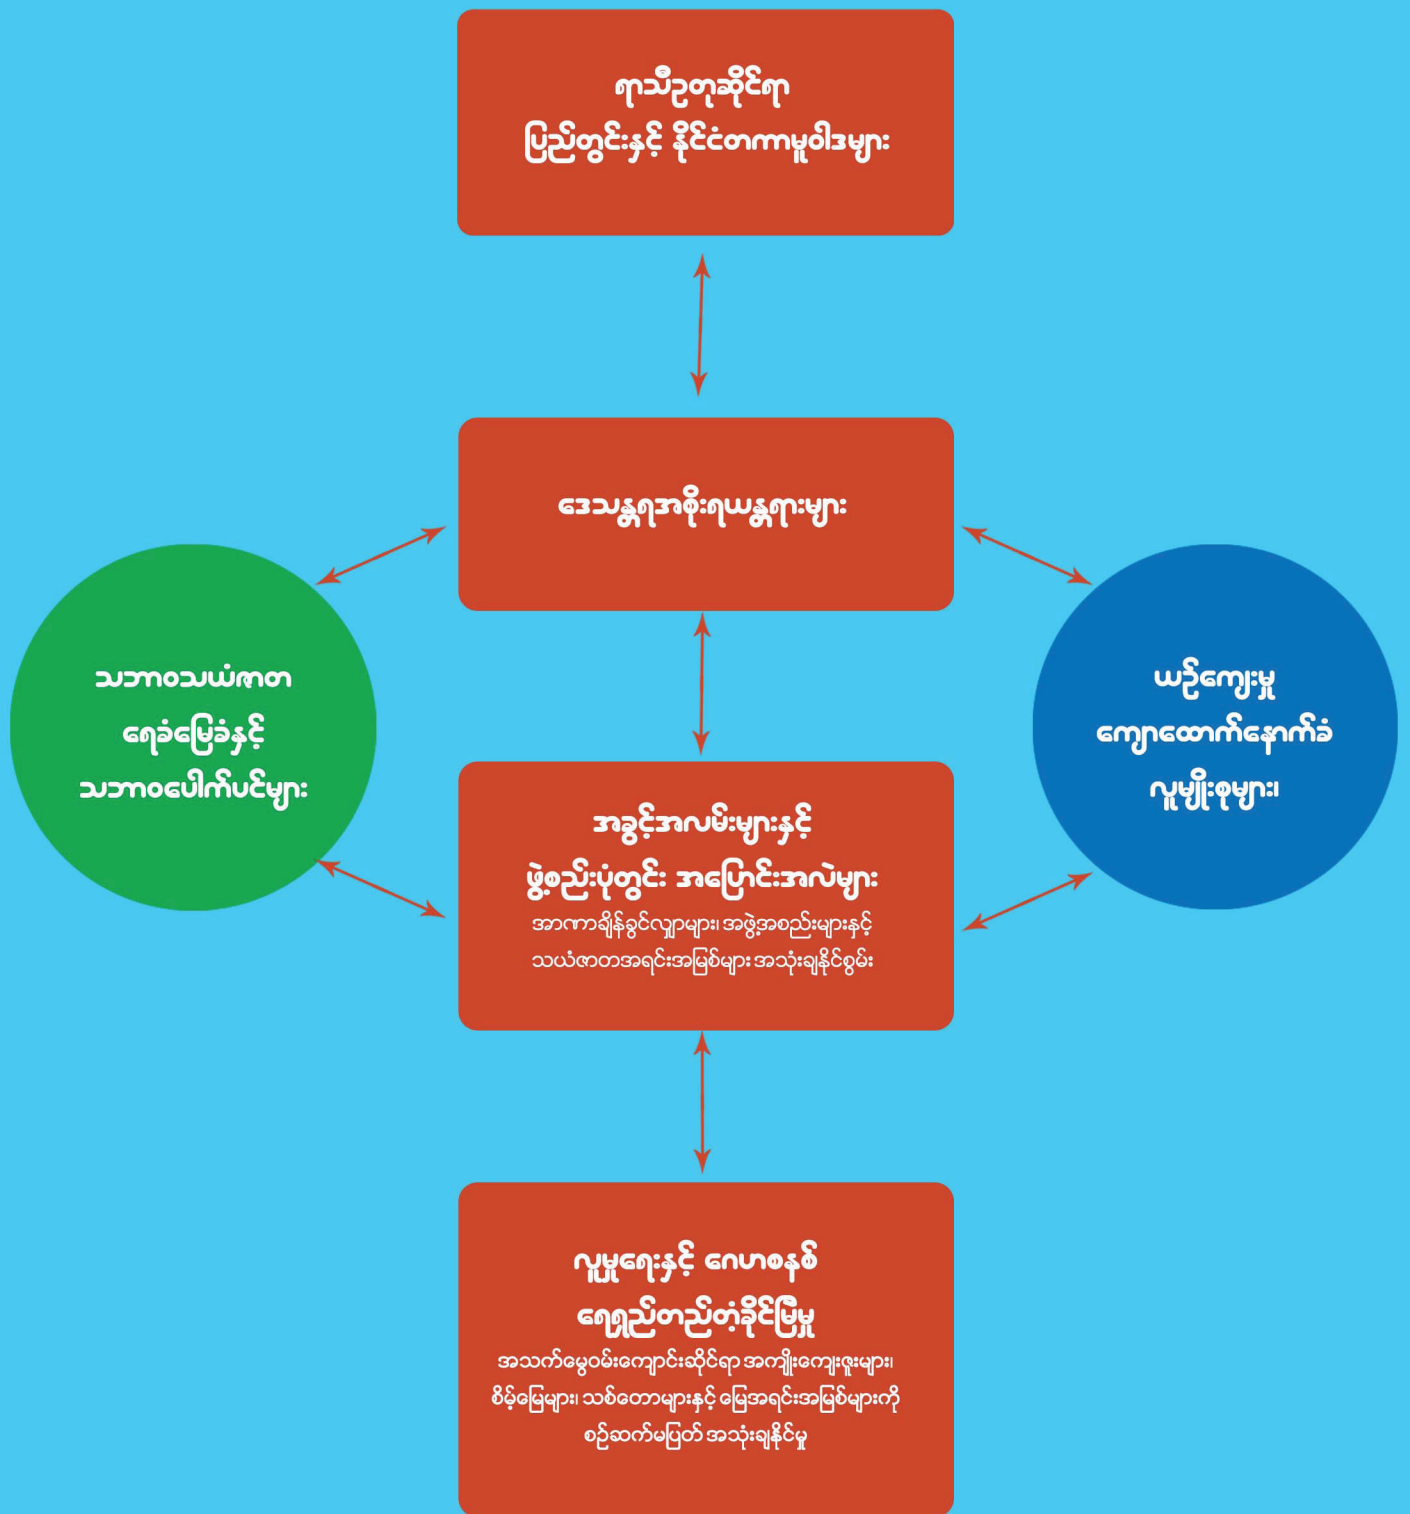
ရာသီဥတုဆိုင်ရာ
ပြည်တွင်းနှင့် နိုင်ငံတကာမူဝါဒများ

ဒေသန္တရအစိုးရယန္တရားများ

သဘာဝသယံဇာတ
ရေခံမြေခံနှင့်
သဘာဝပေါက်ပင်များ

ယဉ်ကျေးမှု
ကျောထောက်နောက်ခံ
လူမျိုးစုများ၊

အခွင့်အလမ်းများနှင့်
ဖွဲ့စည်းပုံတွင်း အပြောင်းအလဲများ
အာဏာချိန်ခွင်လျှာများ၊ အဖွဲ့အစည်းများနှင့်
သယံဇာတအရင်းအမြစ်များ အသုံးချနိုင်စွမ်း

လူမှုရေးနှင့် ဂေဟစနစ်
ရေရှည်တည်တံ့ခိုင်မြဲမှု
အသက်မွေးဝမ်းကျောင်းဆိုင်ရာ အကျိုးကျေးဇူးများ၊
စိမ့်မြေများ၊ သစ်တောများနှင့် မြေအရင်းအမြစ်များကို
စဉ်ဆက်မပြတ် အသုံးချနိုင်မှု